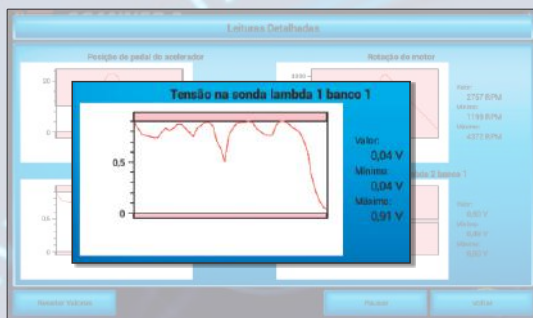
Leitura Detalhadas

Posição do pedal do acelerador

20

0

Rotação do motor

4000

Valor: 2727 RPM
Mínimo: 1193 RPM
Máximo: 4372 RPM

Tensão na sonda lambda 1 banco 1

0,5

0

Valor:
0,04 V
Mínimo:
0,04 V
Máximo:
0,91 V

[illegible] 2 banco 1

Valor: 0,07 V
Mínimo: 0,46 V
Máximo: 0,97 V

Resetar Valores

Pausar

Voltar